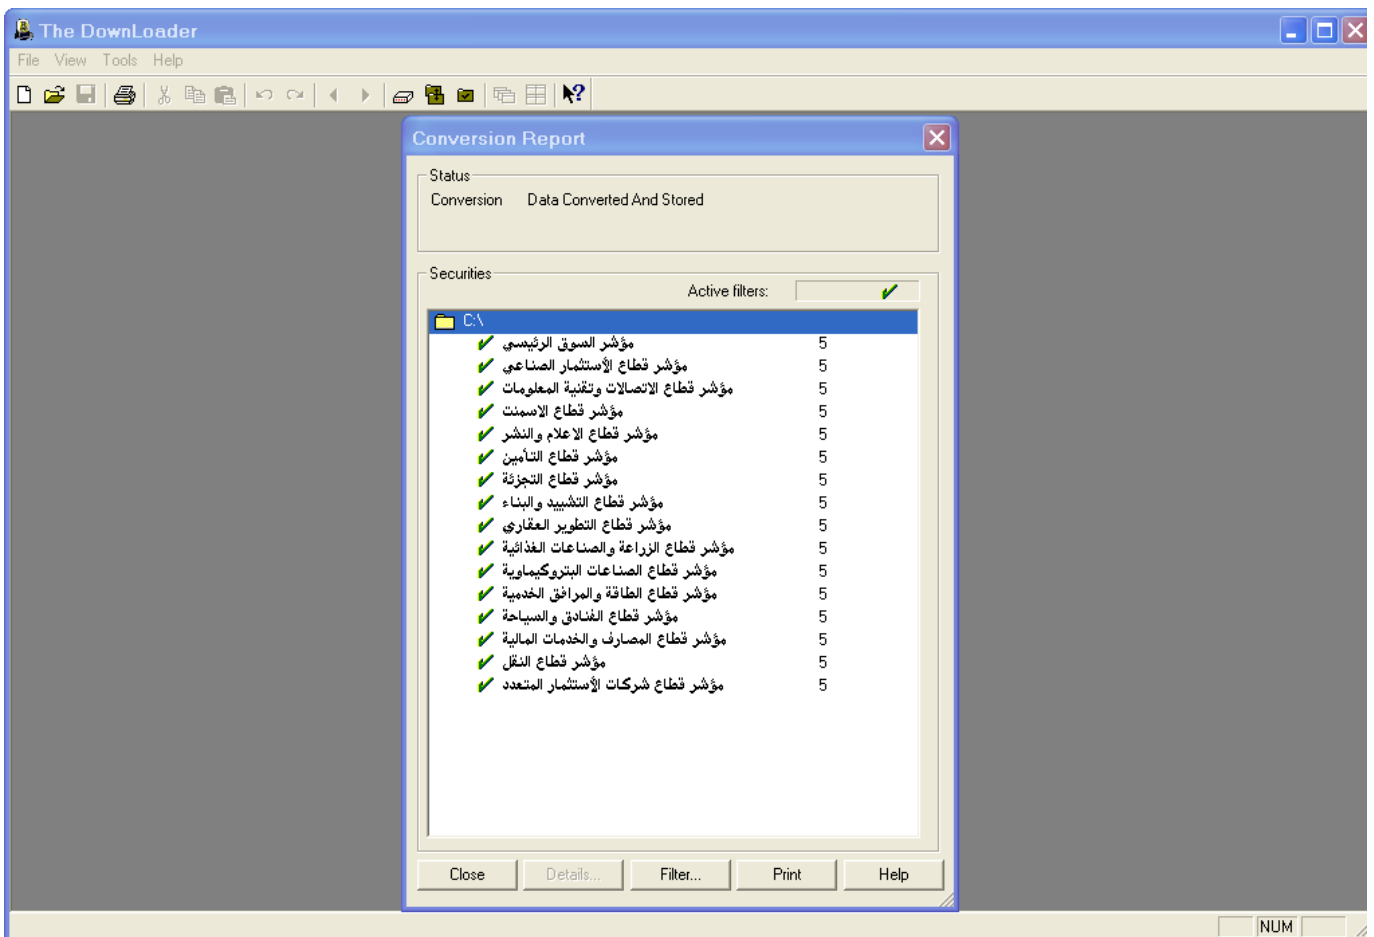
The DownLoader

File View Tools Help

Conversion Report

Status

Conversion Data Converted And Stored

Securities

Active filters:

C:\

| | |
|---|---|
| مؤشر السوق الرئيسي | 5 |
| مؤشر قطاع الأستثمار الصناعي | 5 |
| مؤشر قطاع الاتصالات وتقنية المعلومات | 5 |
| مؤشر قطاع الاسمنت | 5 |
| مؤشر قطاع الاعلام والنشر | 5 |
| مؤشر قطاع التأمين | 5 |
| مؤشر قطاع التجزئة | 5 |
| مؤشر قطاع التشييد والبناء | 5 |
| مؤشر قطاع التطوير العقاري | 5 |
| مؤشر قطاع الزراعة والصناعات الغذائية | 5 |
| مؤشر قطاع الصناعات البتروكيماوية | 5 |
| مؤشر قطاع الطاقة والمرافق الخدمية | 5 |
| مؤشر قطاع الفنادق والسياحة | 5 |
| مؤشر قطاع المصارف والخدمات المالية | 5 |
| مؤشر قطاع النقل | 5 |
| مؤشر قطاع شركات الأستثمار المتعدد | 5 |

Close Details... Filter... Print Help

NUM